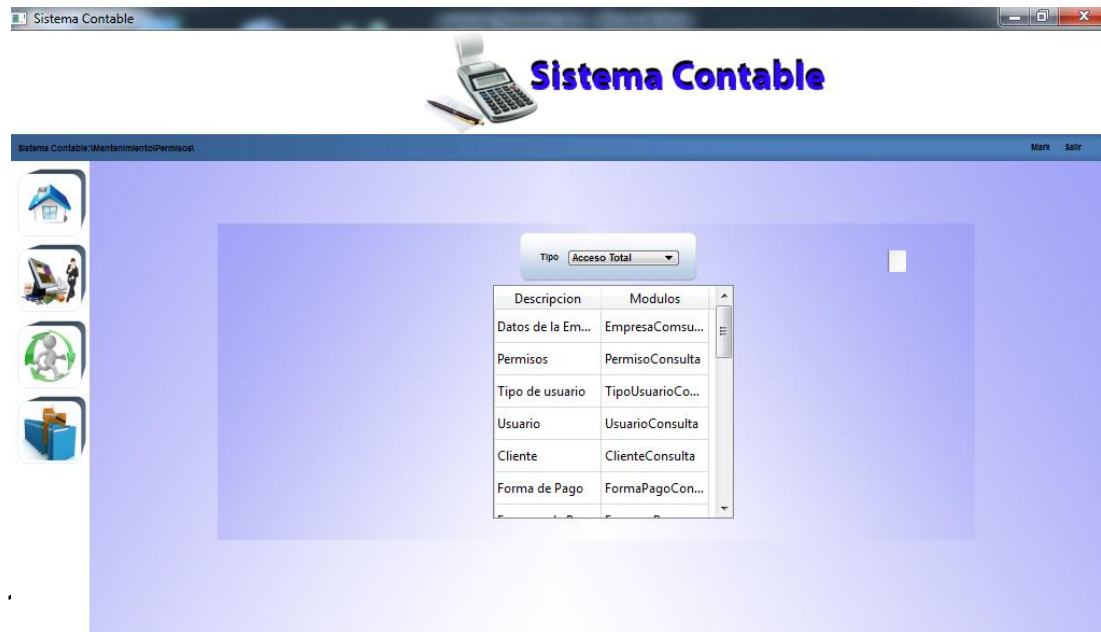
Sistema Contable

Sistema Contable

Sistema Contable:\Mantenimiento\Permisos\

Mark Salir

Tipo Acceso Total

| Descripcion | Modulos |
|---|---|
| Datos de la Em... | EmpresaComsu... |
| Permisos | PermisoConsulta |
| Tipo de usuario | TipoUsuarioCo... |
| Usuario | UsuarioConsulta |
| Cliente | ClienteConsulta |
| Forma de Pago | FormaPagoCon... |
| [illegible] | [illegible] |